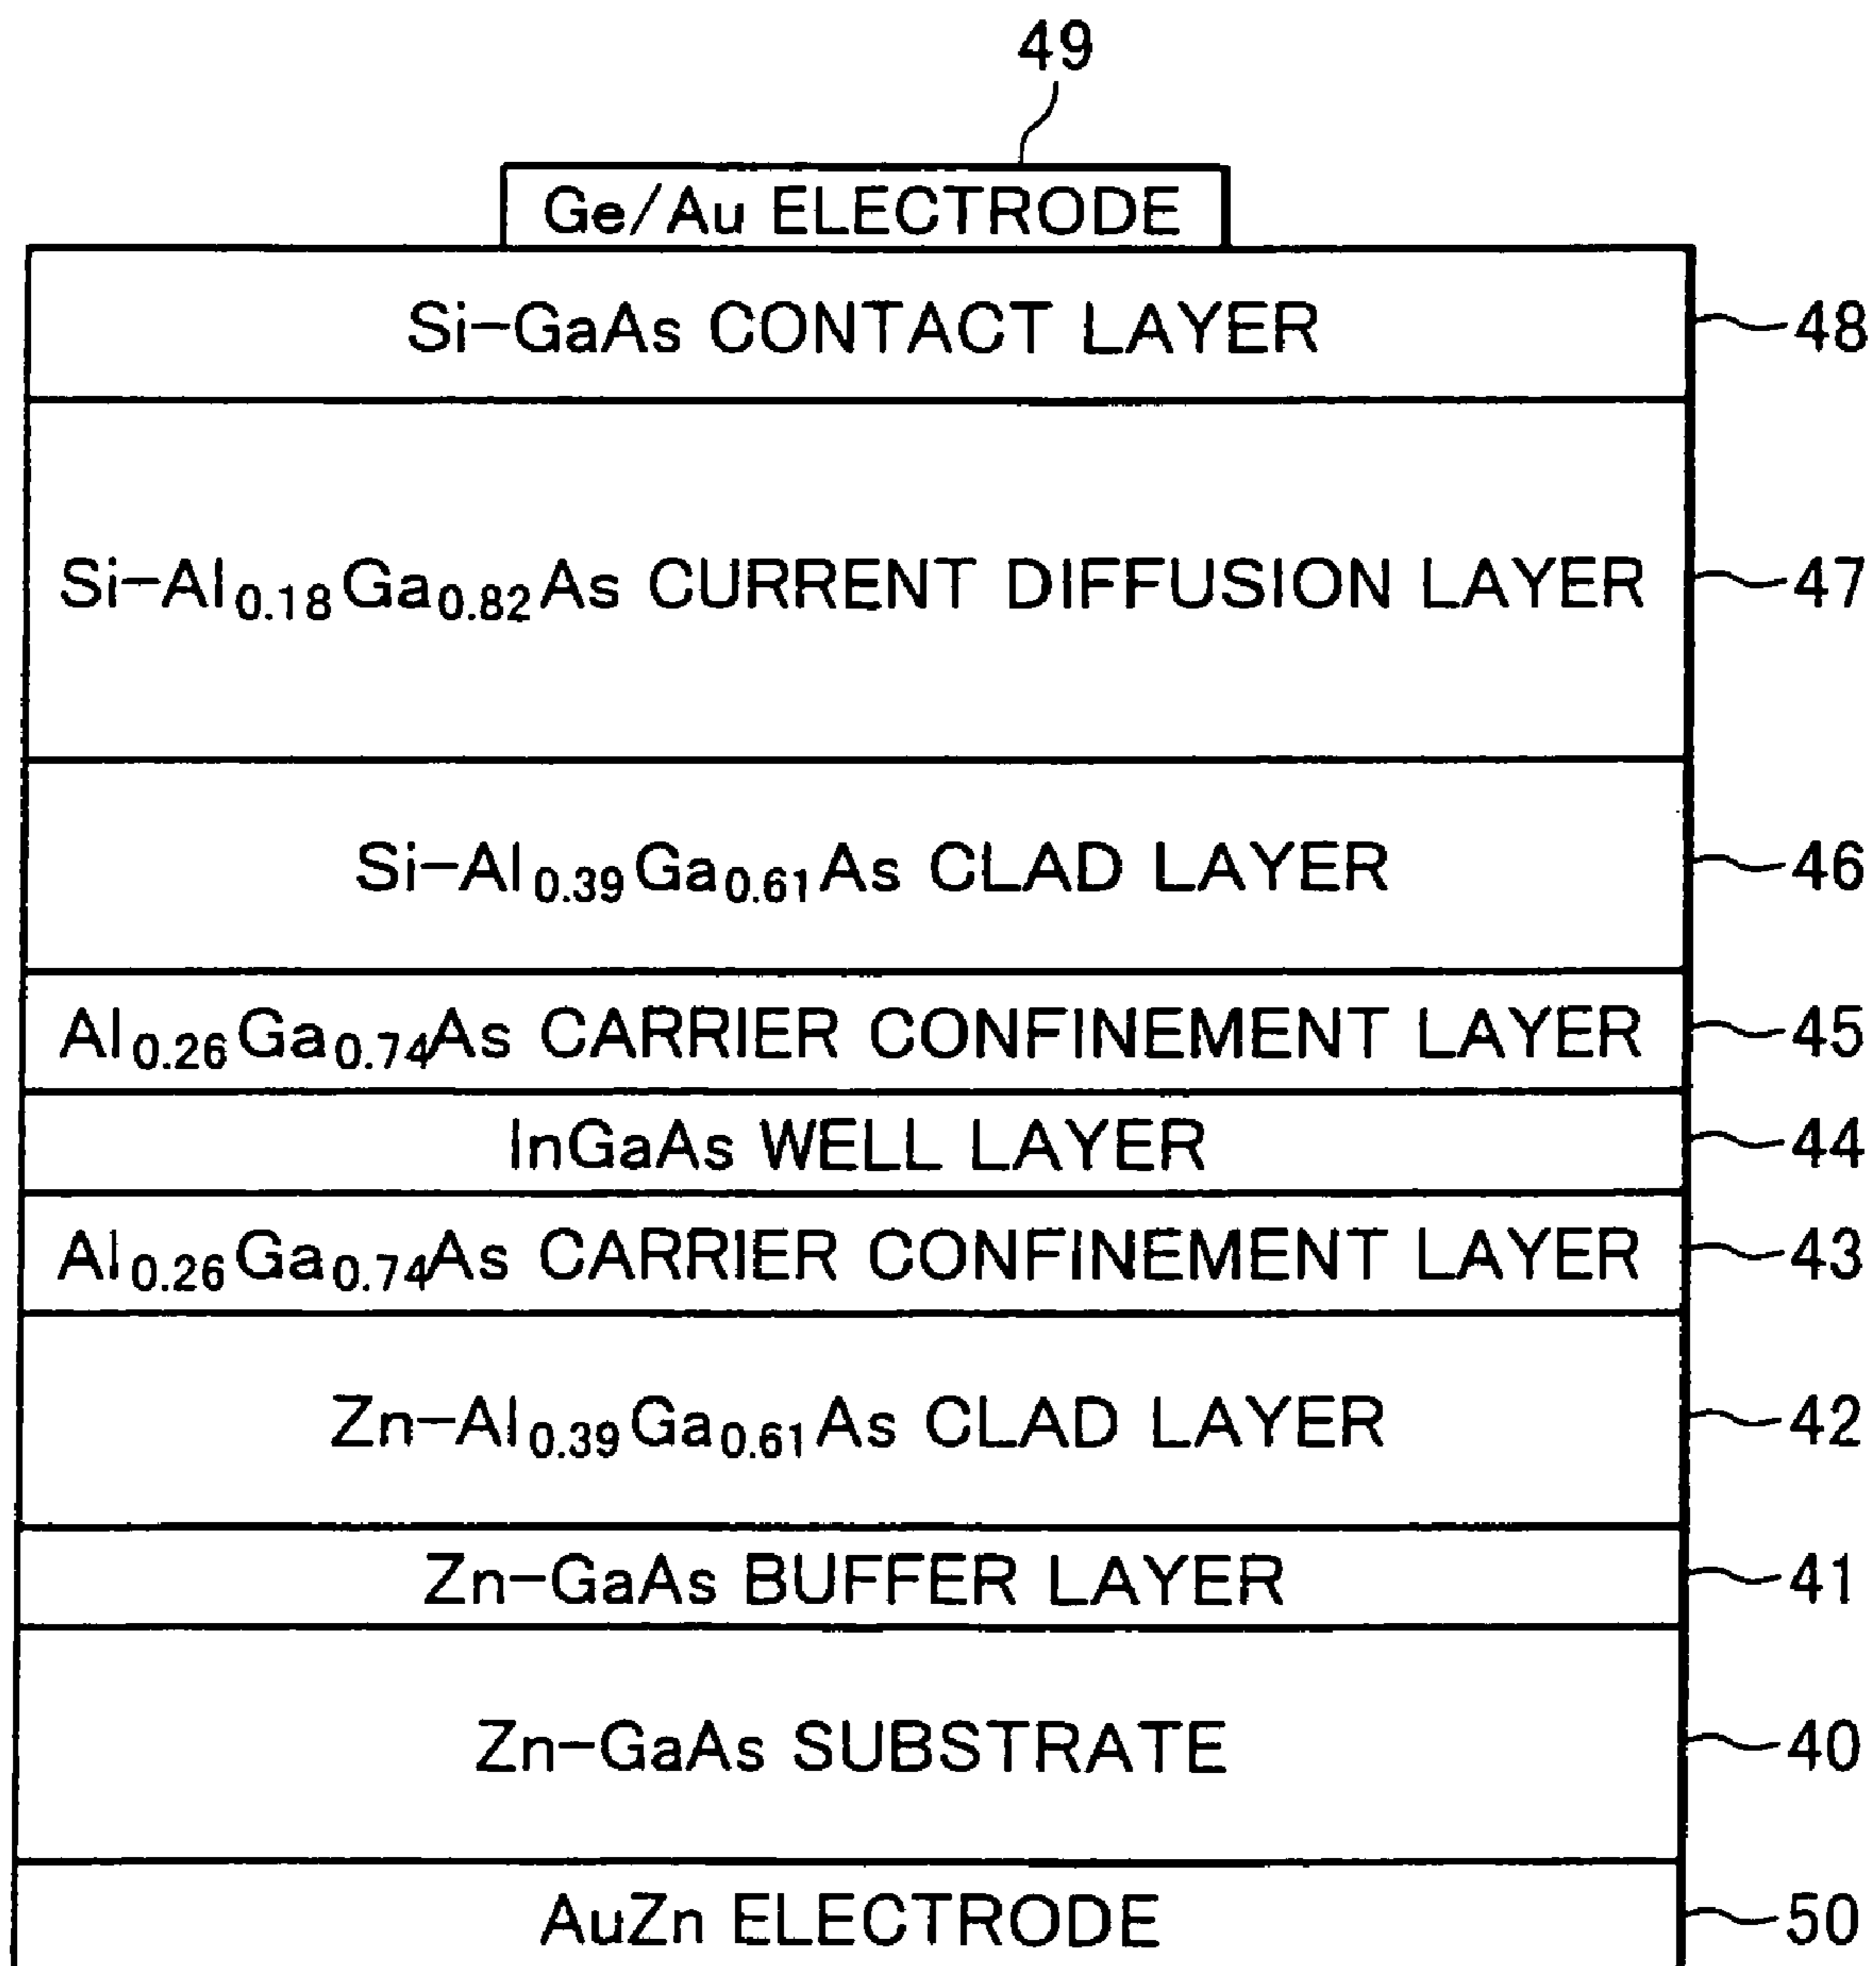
49

Ge/Au ELECTRODE

Si-GaAs CONTACT LAYER 48

Si-$Al_{0.18}Ga_{0.82}As$ CURRENT DIFFUSION LAYER 47

Si-$Al_{0.39}Ga_{0.61}As$ CLAD LAYER 46

$Al_{0.26}Ga_{0.74}As$ CARRIER CONFINEMENT LAYER 45

InGaAs WELL LAYER 44

$Al_{0.26}Ga_{0.74}As$ CARRIER CONFINEMENT LAYER 43

Zn-$Al_{0.39}Ga_{0.61}As$ CLAD LAYER 42

Zn-GaAs BUFFER LAYER 41

Zn-GaAs SUBSTRATE 40

AuZn ELECTRODE 50